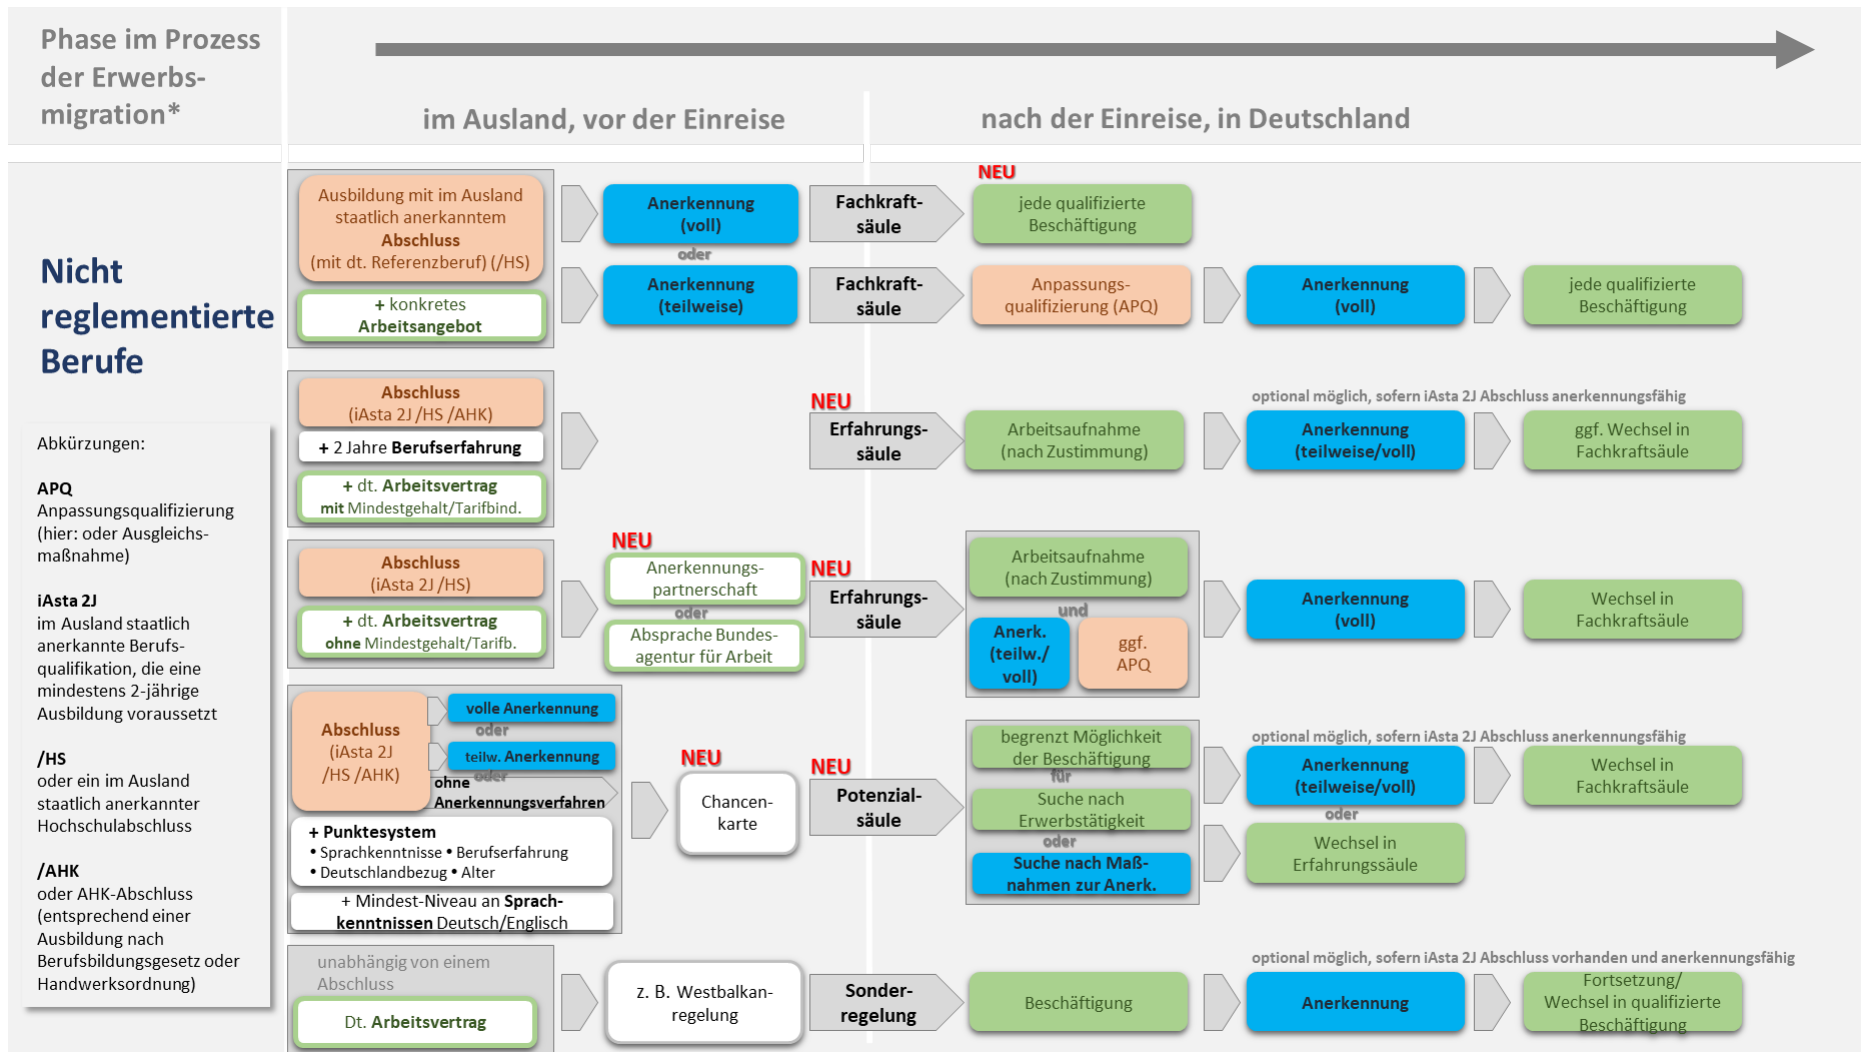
Phase im Prozess der Erwerbs-migration*

im Ausland, vor der Einreise

nach der Einreise, in Deutschland

Nicht reglementierte Berufe

Abkürzungen:

APQ
Anpassungsqualifizierung (hier: oder Ausgleichsmaßnahme)

iAsta 2J
im Ausland staatlich anerkannte Berufsqualifikation, die eine mindestens 2-jährige Ausbildung voraussetzt

/HS
oder ein im Ausland staatlich anerkannter Hochschulabschluss

/AHK
oder AHK-Abschluss (entsprechend einer Ausbildung nach Berufsbildungsgesetz oder Handwerksordnung)

Ausbildung mit im Ausland staatlich anerkanntem Abschluss (mit dt. Referenzberuf) (/HS)
+ konkretes Arbeitsangebot

Anerkennung (voll)
oder
Anerkennung (teilweise)

Fachkraft-säule
NEU
jede qualifizierte Beschäftigung

Fachkraft-säule
Anpassungs-qualifizierung (APQ)
Anerkennung (voll)
jede qualifizierte Beschäftigung

Abschluss (iAsta 2J /HS /AHK)
+ 2 Jahre Berufserfahrung
+ dt. Arbeitsvertrag mit Mindestgehalt/Tarifbind.

NEU
Erfahrungs-säule
Arbeitsaufnahme (nach Zustimmung)
optional möglich, sofern iAsta 2J Abschluss anerkennungsfähig
Anerkennung (teilweise/voll)
ggf. Wechsel in Fachkraftsäule

Abschluss (iAsta 2J /HS)
+ dt. Arbeitsvertrag ohne Mindestgehalt/Tarifb.

NEU
Anerkennungs-partnerschaft
oder
Absprache Bundes-agentur für Arbeit

NEU
Erfahrungs-säule
Arbeitsaufnahme (nach Zustimmung)
und
Anerk. (teilw./ voll)
ggf. APQ
Anerkennung (voll)
Wechsel in Fachkraftsäule

Abschluss (iAsta 2J /HS /AHK)
volle Anerkennung
oder
teilw. Anerkennung
oder
ohne Anerkennungsverfahren
+ Punktesystem
• Sprachkenntnisse • Berufserfahrung
• Deutschlandbezug • Alter
+ Mindest-Niveau an Sprachkenntnissen Deutsch/Englisch

NEU
Chancen-karte

NEU
Potenzial-säule
begrenzt Möglichkeit der Beschäftigung
für
Suche nach Erwerbstätigkeit
oder
Suche nach Maßnahmen zur Anerk.
optional möglich, sofern iAsta 2J Abschluss anerkennungsfähig
Anerkennung (teilweise/voll)
oder
Wechsel in Erfahrungssäule
Wechsel in Fachkraftsäule

unabhängig von einem Abschluss
Dt. Arbeitsvertrag
z. B. Westbalkan-regelung
Sonder-regelung
Beschäftigung
optional möglich, sofern iAsta 2J Abschluss vorhanden und anerkennungsfähig
Anerkennung
Fortsetzung/ Wechsel in qualifizierte Beschäftigung